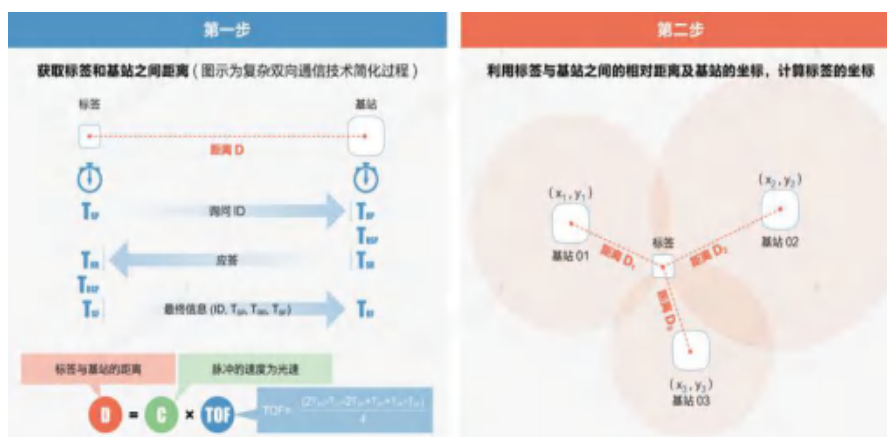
第一步

获取标签和基站之间距离（图示为复杂双向通信技术简化过程）

标签

基站

距离 D

$T_{SP}$

询问 ID

$T_{RP}$

$T_{RSP}$

$T_{SR}$

$T_{RR}$

应答

$T_{RSP}$

$T_{SF}$

最终信息 (ID, $T_{SP}$, $T_{RR}$, $T_{SF}$)

$T_{RF}$

标签与基站的距离

脉冲的速度为光速

D = C × TOF

TOF= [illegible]

第二步

利用标签与基站之间的相对距离及基站的坐标，计算标签的坐标

$(x_1, y_1)$

基站 01

距离 $D_1$

标签

$(x_2, y_2)$

基站 02

距离 $D_2$

距离 $D_3$

$(x_3, y_3)$

基站 03